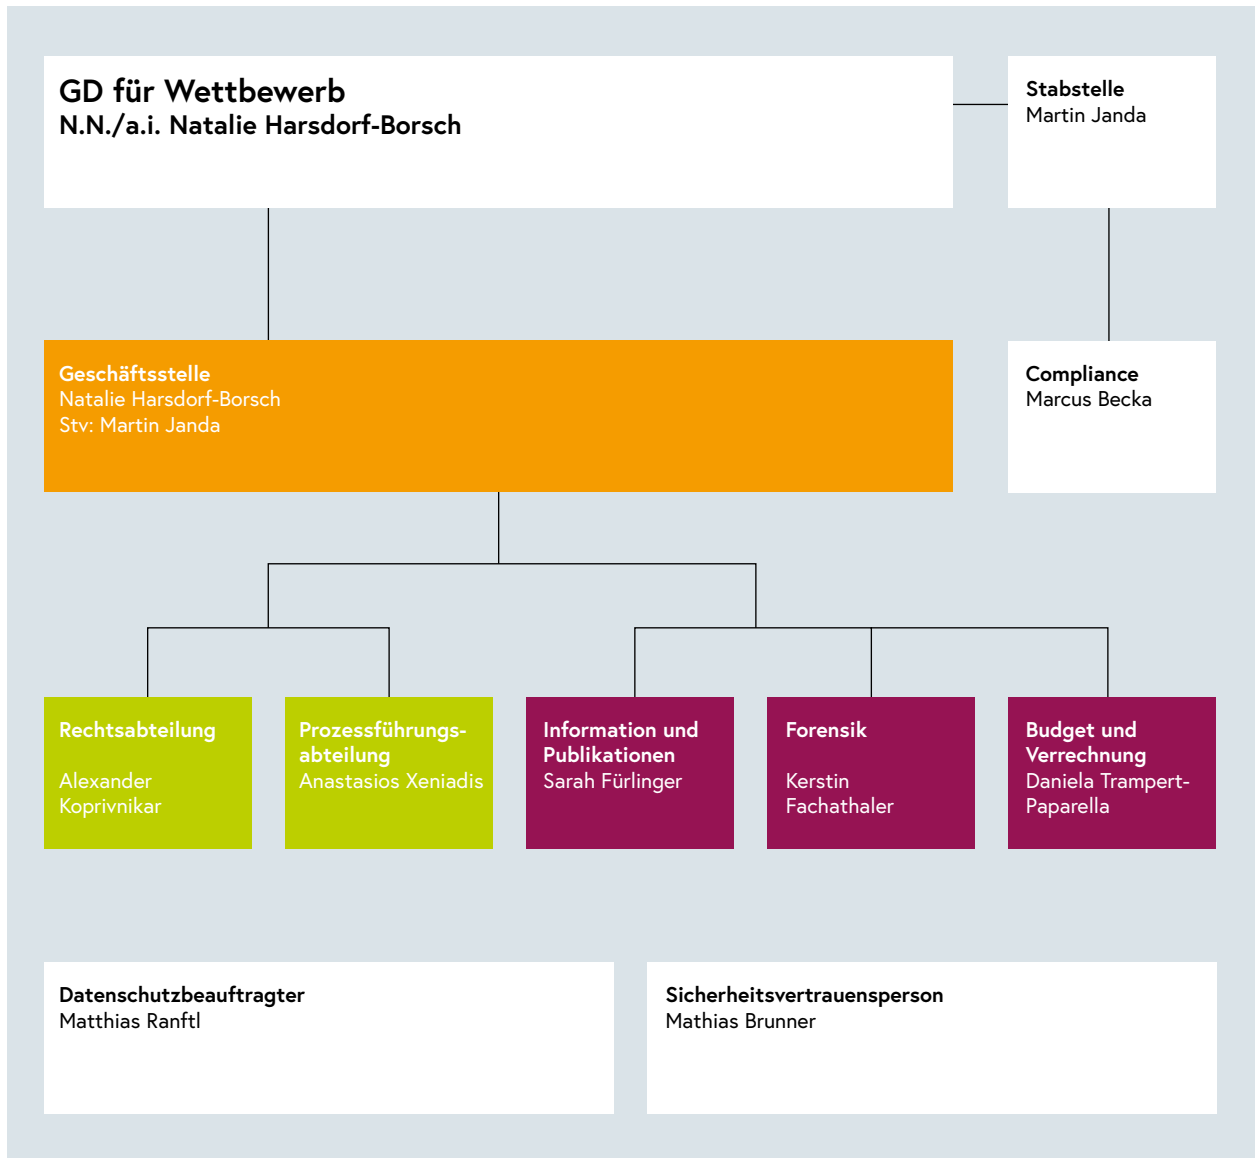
GD für Wettbewerb
N.N./a.i. Natalie Harsdorf-Borsch

Stabstelle
Martin Janda

Geschäftsstelle
Natalie Harsdorf-Borsch
Stv: Martin Janda

Compliance
Marcus Becka

Rechtsabteilung

Alexander Koprivnikar

Prozessführungsabteilung
Anastasios Xeniadis

Information und Publikationen
Sarah Fürlinger

Forensik

Kerstin Fachathaler

Budget und Verrechnung
Daniela Trampert-Paparella

Datenschutzbeauftragter
Matthias Ranftl

Sicherheitsvertrauensperson
Mathias Brunner